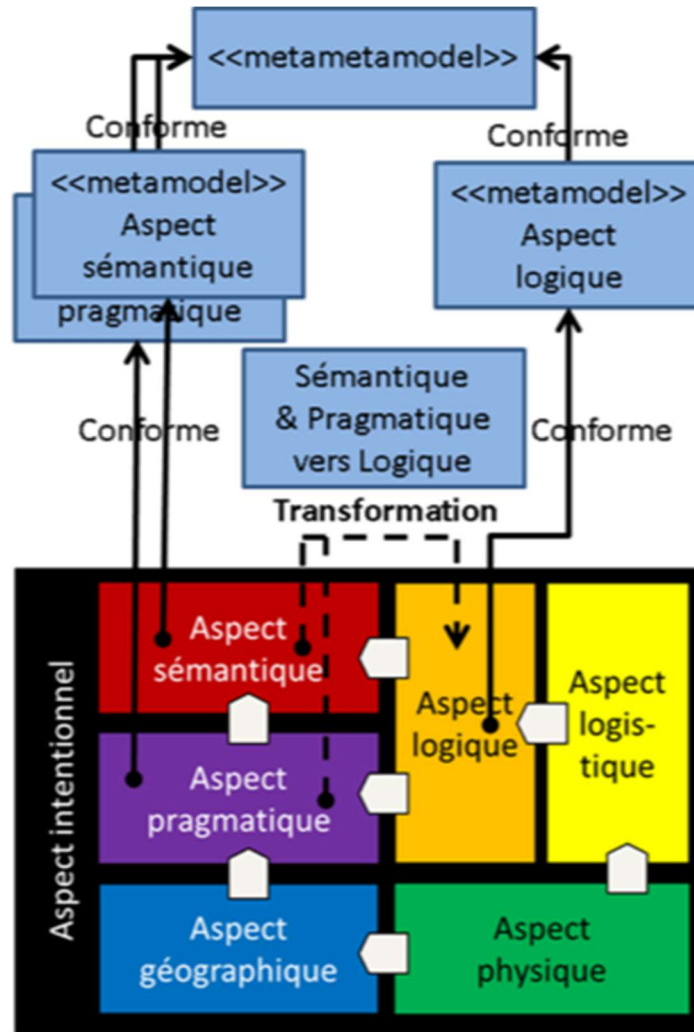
<<metametamodel>>

Conforme

Conforme

<<metamodel>>
Aspect
sémantique

pragmatique

<<metamodel>>
Aspect
logique

Sémantique
& Pragmatique
vers Logique

Conforme

Conforme

Transformation

Aspect intentionnel

Aspect
sémantique

Aspect
logique

Aspect
logis-
tique

Aspect
pragmatique

Aspect
géographique

Aspect
physique